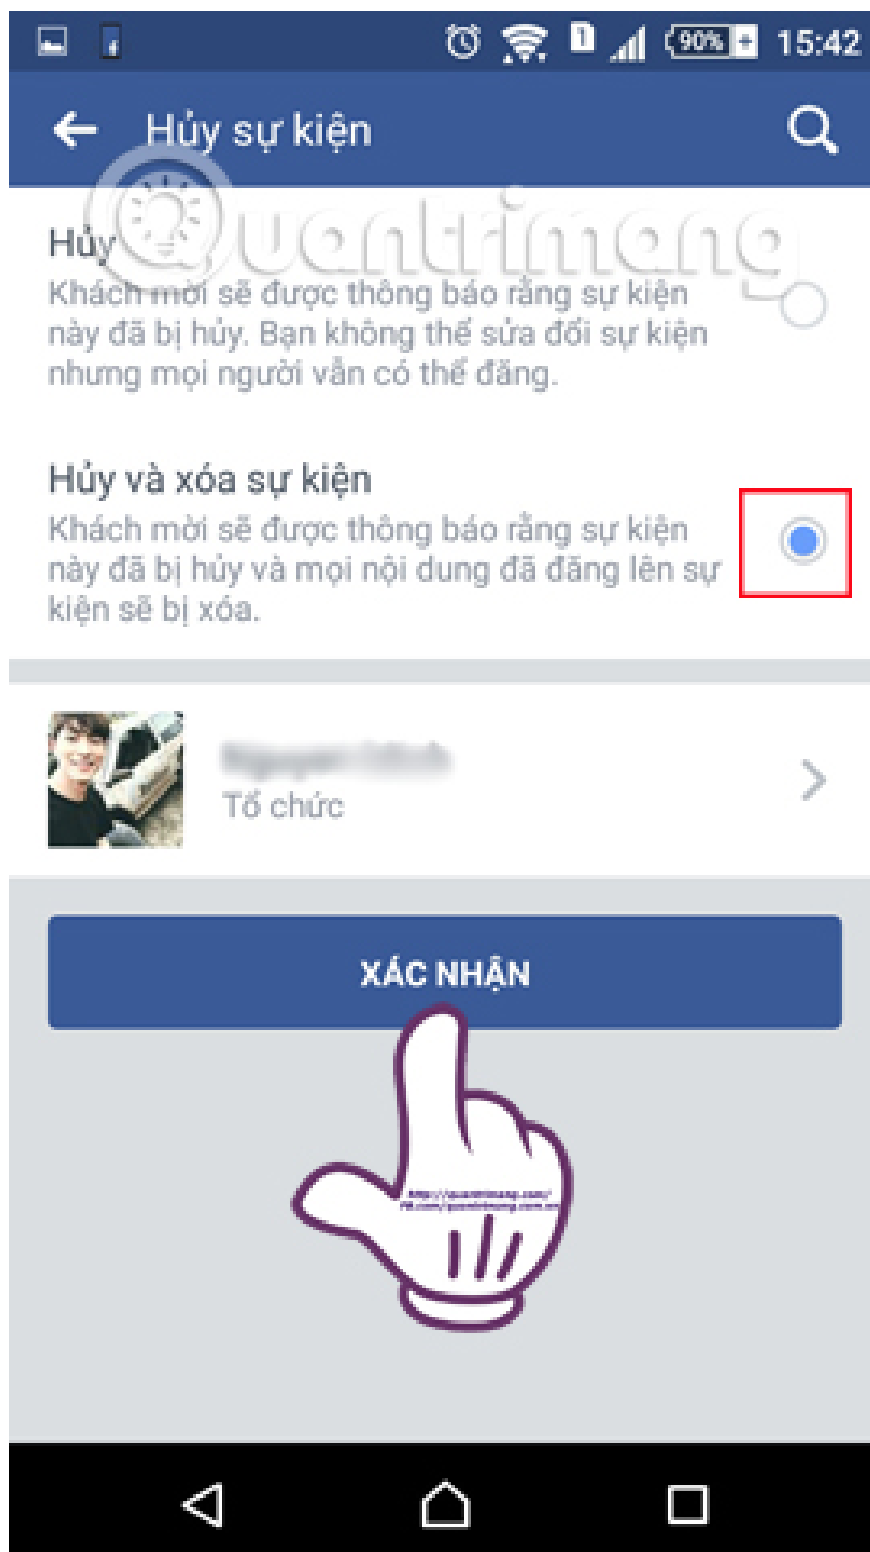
90% 15:42

Hủy sự kiện

Quantrimang

Hủy
Khách mời sẽ được thông báo rằng sự kiện này đã bị hủy. Bạn không thể sửa đổi sự kiện nhưng mọi người vẫn có thể đăng.

Hủy và xóa sự kiện
Khách mời sẽ được thông báo rằng sự kiện này đã bị hủy và mọi nội dung đã đăng lên sự kiện sẽ bị xóa.

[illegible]
Tổ chức

XÁC NHẬN

http://quantrimang.com/
fb.com/quantrimang.com.vn